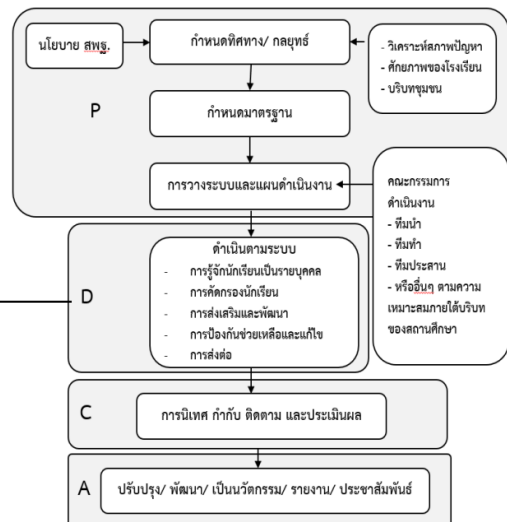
นโยบาย สพฐ.

กำหนดทิศทาง/ กลยุทธ์

- วิเคราะห์สภาพปัญหา
- ศักยภาพของโรงเรียน
- บริบทชุมชน

P

กำหนดมาตรฐาน

การวางระบบและแผนดำเนินงาน

คณะกรรมการดำเนินงาน
- ทีมนำ
- ทีมทำ
- ทีมประสาน
- หรืออื่นๆ ตามความเหมาะสมภายใต้บริบทของสถานศึกษา

D

ดำเนินตามระบบ
- การรู้จักนักเรียนเป็นรายบุคคล
- การคัดกรองนักเรียน
- การส่งเสริมและพัฒนา
- การป้องกันช่วยเหลือและแก้ไข
- การส่งต่อ

C

การนิเทศ กำกับ ติดตาม และประเมินผล

A

ปรับปรุง/ พัฒนา/ เป็นนวัตกรรม/ รายงาน/ ประชาสัมพันธ์